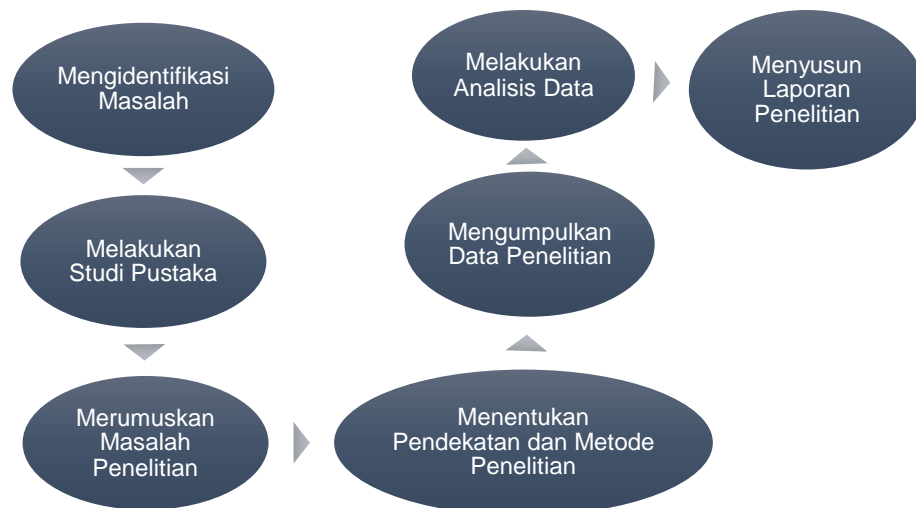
Mengidentifikasi Masalah

Melakukan Studi Pustaka

Merumuskan Masalah Penelitian

Menentukan Pendekatan dan Metode Penelitian

Mengumpulkan Data Penelitian

Melakukan Analisis Data

Menyusun Laporan Penelitian